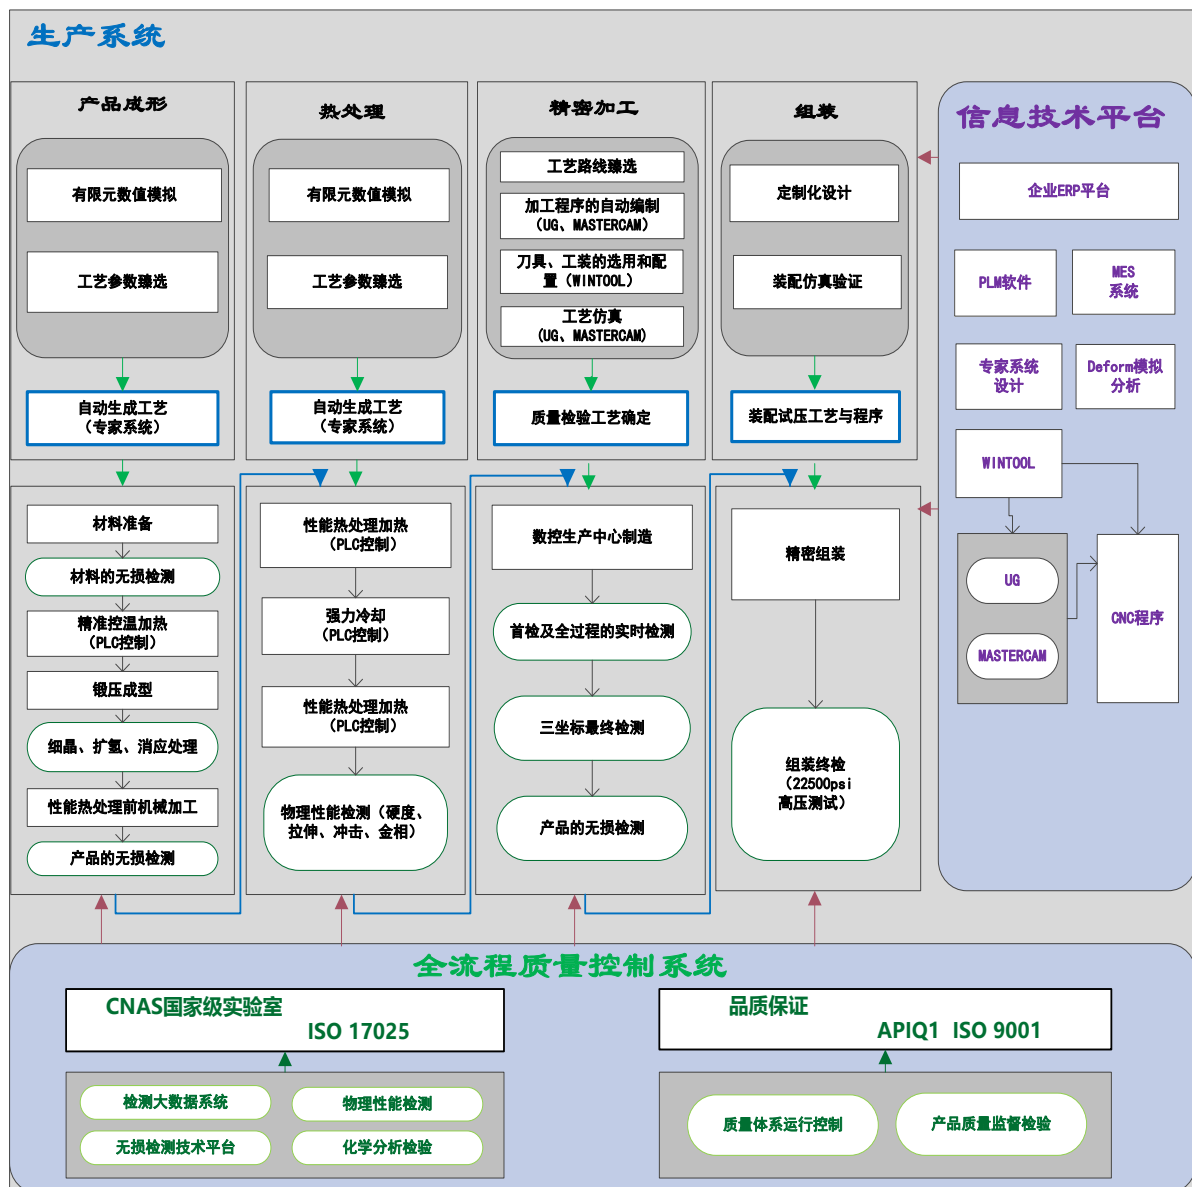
生产系统

产品成形

有限元数值模拟

工艺参数臻选

自动生成工艺（专家系统）

热处理

有限元数值模拟

工艺参数臻选

自动生成工艺（专家系统）

精密加工

工艺路线臻选

加工程序的自动编制（UG、MASTERCAM）

刀具、工装的选用和配置（WINTOOL）

工艺仿真（UG、MASTERCAM）

质量检验工艺确定

组装

定制化设计

装配仿真验证

装配试压工艺与程序

信息技术平台

企业ERP平台

PLM软件

MES系统

专家系统设计

Deform模拟分析

WINTOOL

UG

MASTERCAM

CNC程序

材料准备

材料的无损检测

精准控温加热（PLC控制）

锻压成型

细晶、扩氢、消应处理

性能热处理前机械加工

产品的无损检测

性能热处理加热（PLC控制）

强力冷却（PLC控制）

性能热处理加热（PLC控制）

物理性能检测（硬度、拉伸、冲击、金相）

数控生产中心制造

首检及全过程的实时检测

三坐标最终检测

产品的无损检测

精密组装

组装终检（22500psi高压测试）

全流程质量控制系统

CNAS国家级实验室 ISO 17025

品质保证 APIQ1 ISO 9001

检测大数据系统

物理性能检测

无损检测技术平台

化学分析检验

质量体系运行控制

产品质量监督检验